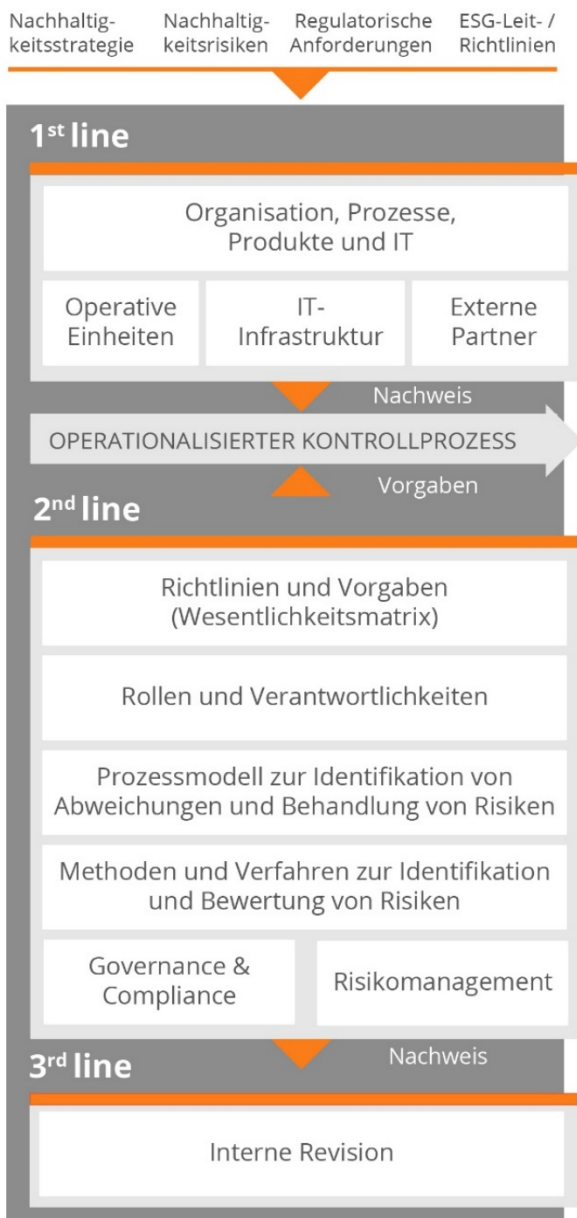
Nachhaltigkeitsstrategie

Nachhaltigkeitsrisiken

Regulatorische Anforderungen

ESG-Leit- / Richtlinien

1$^{st}$ line

Organisation, Prozesse, Produkte und IT

Operative Einheiten

IT-Infrastruktur

Externe Partner

Nachweis

OPERATIONALISIERTER KONTROLLPROZESS

Vorgaben

2$^{nd}$ line

Richtlinien und Vorgaben (Wesentlichkeitsmatrix)

Rollen und Verantwortlichkeiten

Prozessmodell zur Identifikation von Abweichungen und Behandlung von Risiken

Methoden und Verfahren zur Identifikation und Bewertung von Risiken

Governance & Compliance

Risikomanagement

Nachweis

3$^{rd}$ line

Interne Revision